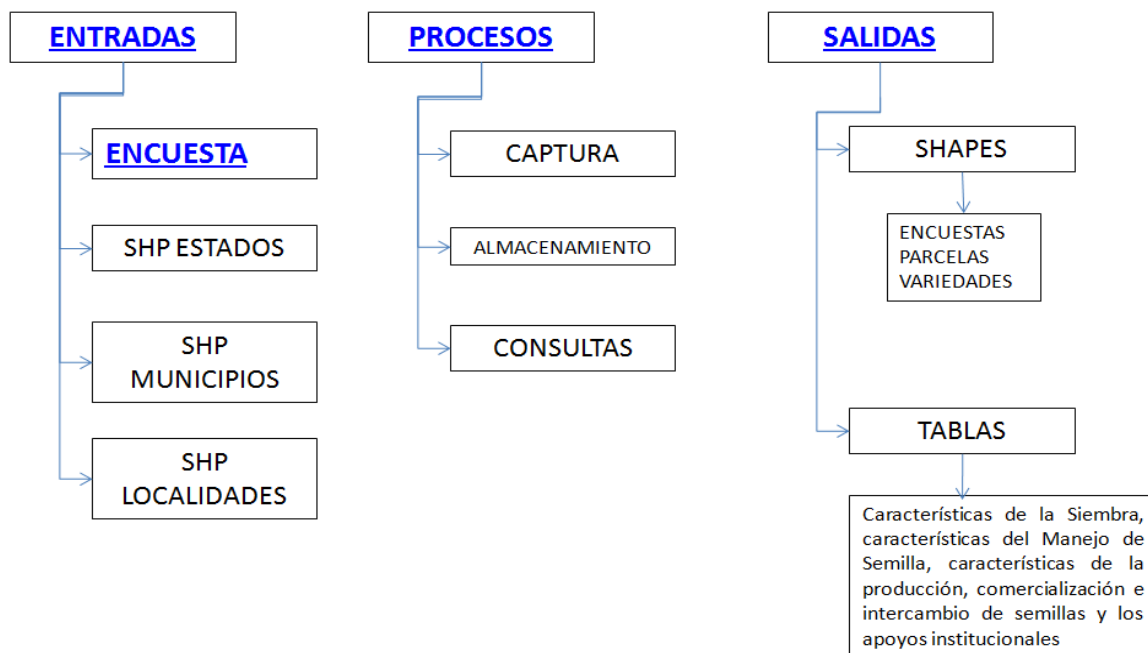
ENTRADAS

ENCUESTA

SHP ESTADOS

SHP MUNICIPIOS

SHP LOCALIDADES

PROCESOS

CAPTURA

ALMACENAMIENTO

CONSULTAS

SALIDAS

SHAPES

ENCUESTAS
PARCELAS
VARIEDADES

TABLAS

Características de la Siembra, características del Manejo de Semilla, características de la producción, comercialización e intercambio de semillas y los apoyos institucionales